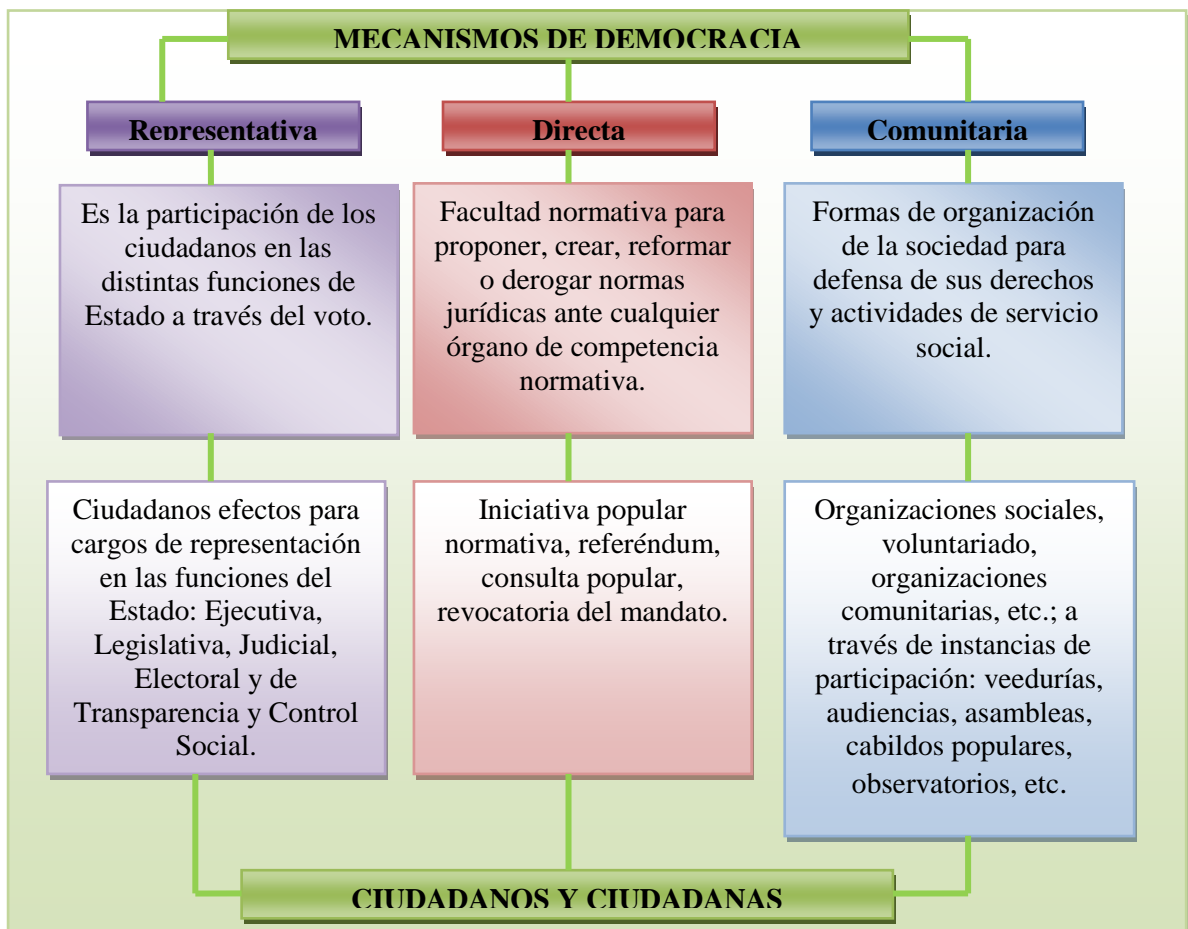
MECANISMOS DE DEMOCRACIA

Representativa

Directa

Comunitaria

Es la participación de los ciudadanos en las distintas funciones de Estado a través del voto.

Facultad normativa para proponer, crear, reformar o derogar normas jurídicas ante cualquier órgano de competencia normativa.

Formas de organización de la sociedad para defensa de sus derechos y actividades de servicio social.

Ciudadanos efectos para cargos de representación en las funciones del Estado: Ejecutiva, Legislativa, Judicial, Electoral y de Transparencia y Control Social.

Iniciativa popular normativa, referéndum, consulta popular, revocatoria del mandato.

Organizaciones sociales, voluntariado, organizaciones comunitarias, etc.; a través de instancias de participación: veedurías, audiencias, asambleas, cabildos populares, observatorios, etc.

CIUDADANOS Y CIUDADANAS